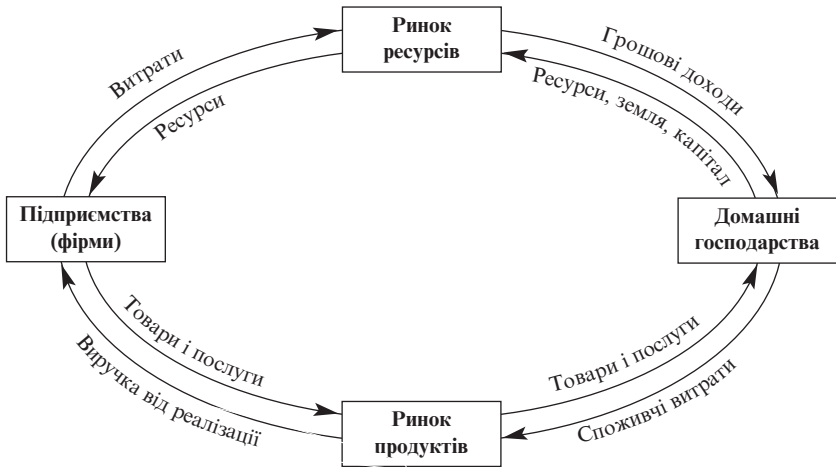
Ринок ресурсів

Витрати

Ресурси

Грошові доходи

Ресурси, земля, капітал

Підприємства (фірми)

Домашні господарства

Товари і послуги

Виручка від реалізації

Товари і послуги

Споживчі витрати

Ринок продуктів